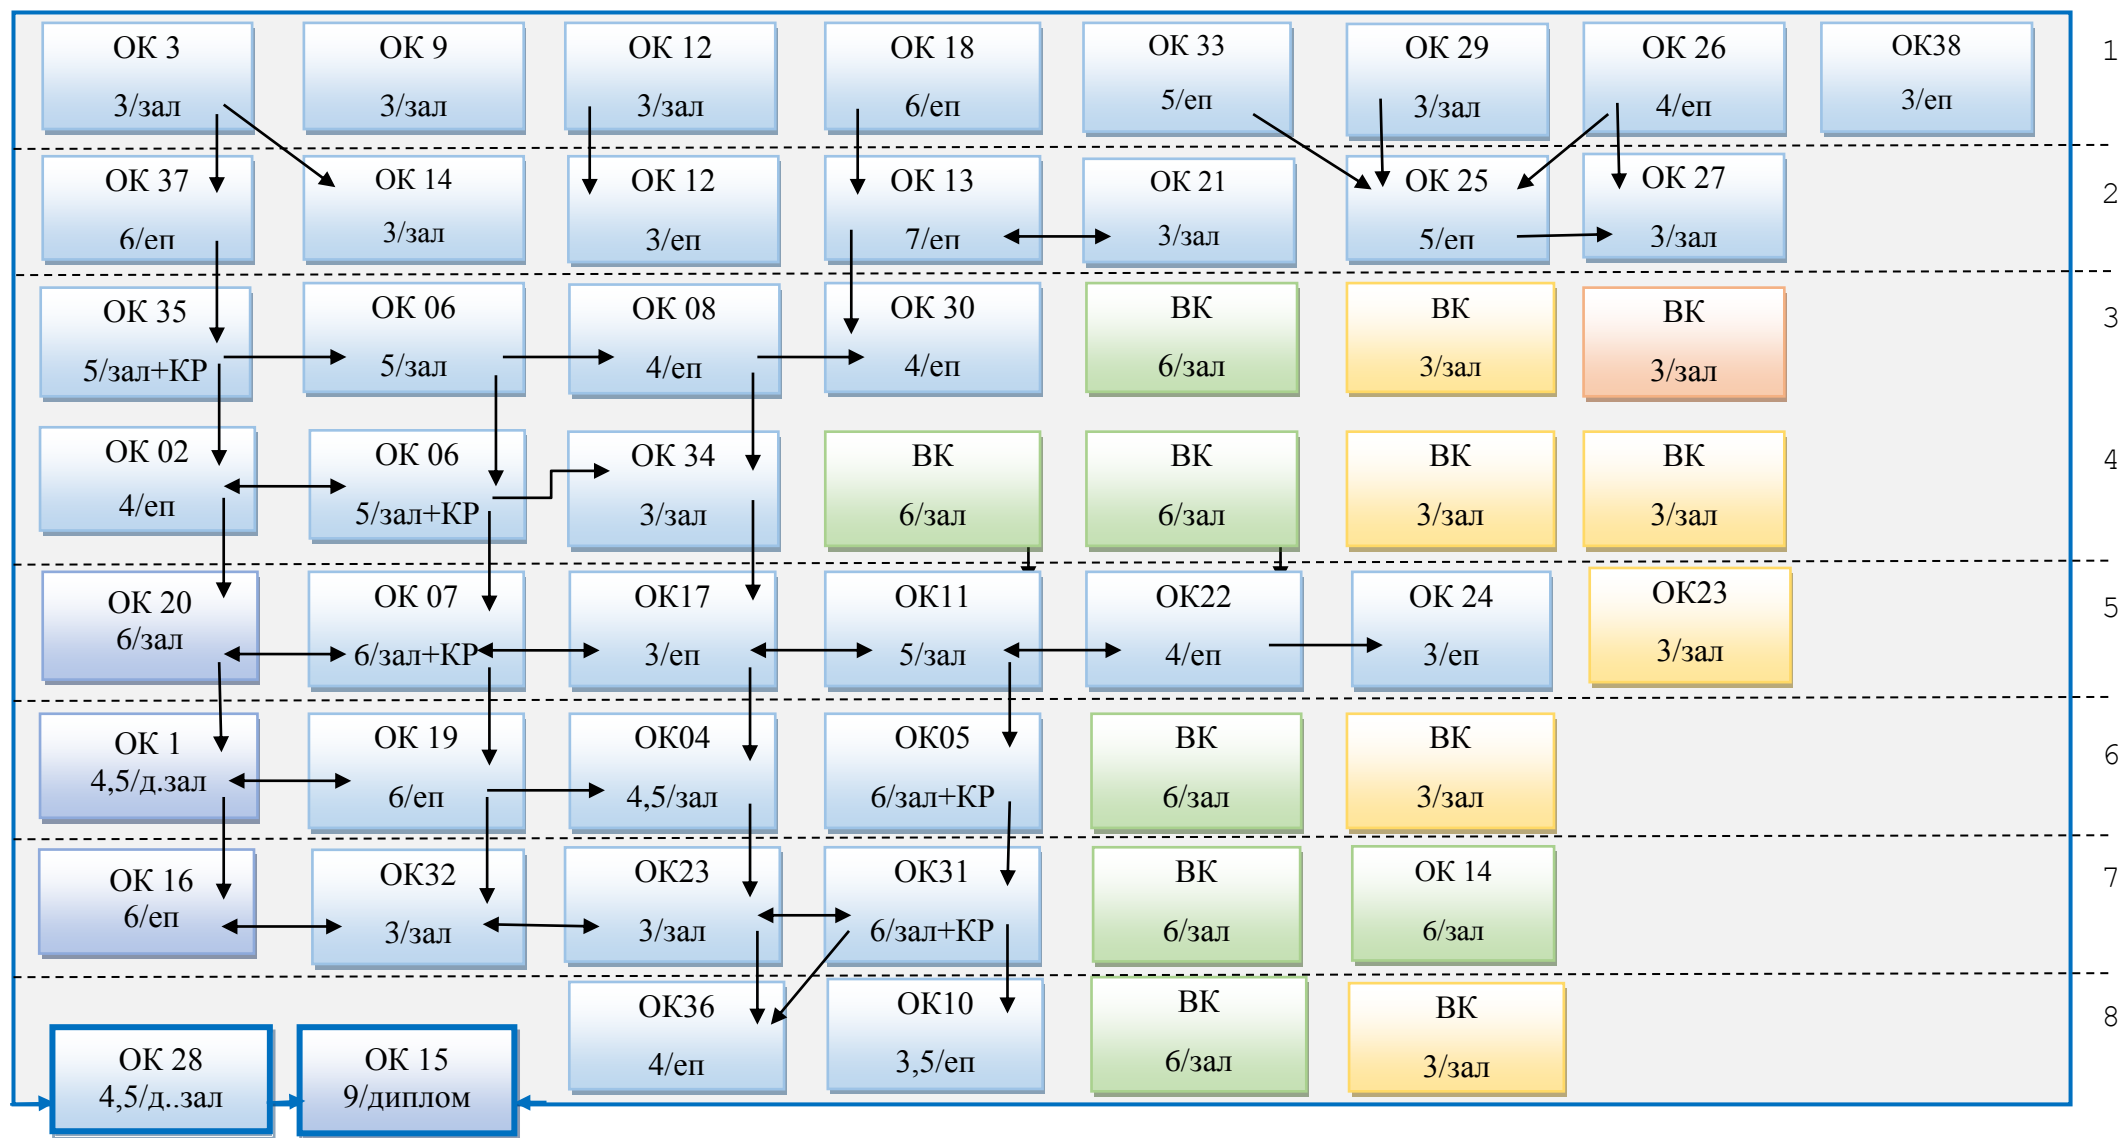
| | | | | | | | | |
|---|---|---|---|---|---|---|---|---|
| ОК 3 3/зал | ОК 9 3/зал | ОК 12 3/зал | ОК 18 6/еп | ОК 33 5/еп | ОК 29 3/зал | ОК 26 4/еп | ОК38 3/еп | 1 |
| ОК 37 6/еп | ОК 14 3/зал | ОК 12 3/еп | ОК 13 7/еп | ОК 21 3/зал | ОК 25 5/еп | ОК 27 3/зал | | 2 |
| ОК 35 5/зал+КР | ОК 06 5/зал | ОК 08 4/еп | ОК 30 4/еп | ВК 6/зал | ВК 3/зал | ВК 3/зал | | 3 |
| ОК 02 4/еп | ОК 06 5/зал+КР | ОК 34 3/зал | ВК 6/зал | ВК 6/зал | ВК 3/зал | ВК 3/зал | | 4 |
| ОК 20 6/зал | ОК 07 6/зал+КР | ОК17 3/еп | ОК11 5/зал | ОК22 4/еп | ОК 24 3/еп | ОК23 3/зал | | 5 |
| ОК 1 4,5/д.зал | ОК 19 6/еп | ОК04 4,5/зал | ОК05 6/зал+КР | ВК 6/зал | ВК 3/зал | | | 6 |
| ОК 16 6/еп | ОК32 3/зал | ОК23 3/зал | ОК31 6/зал+КР | ВК 6/зал | ОК 14 6/зал | | | 7 |
| ОК 28 4,5/д..зал | ОК 15 9/диплом | ОК36 4/еп | ОК10 3,5/еп | ВК 6/зал | ВК 3/зал | | | 8 |